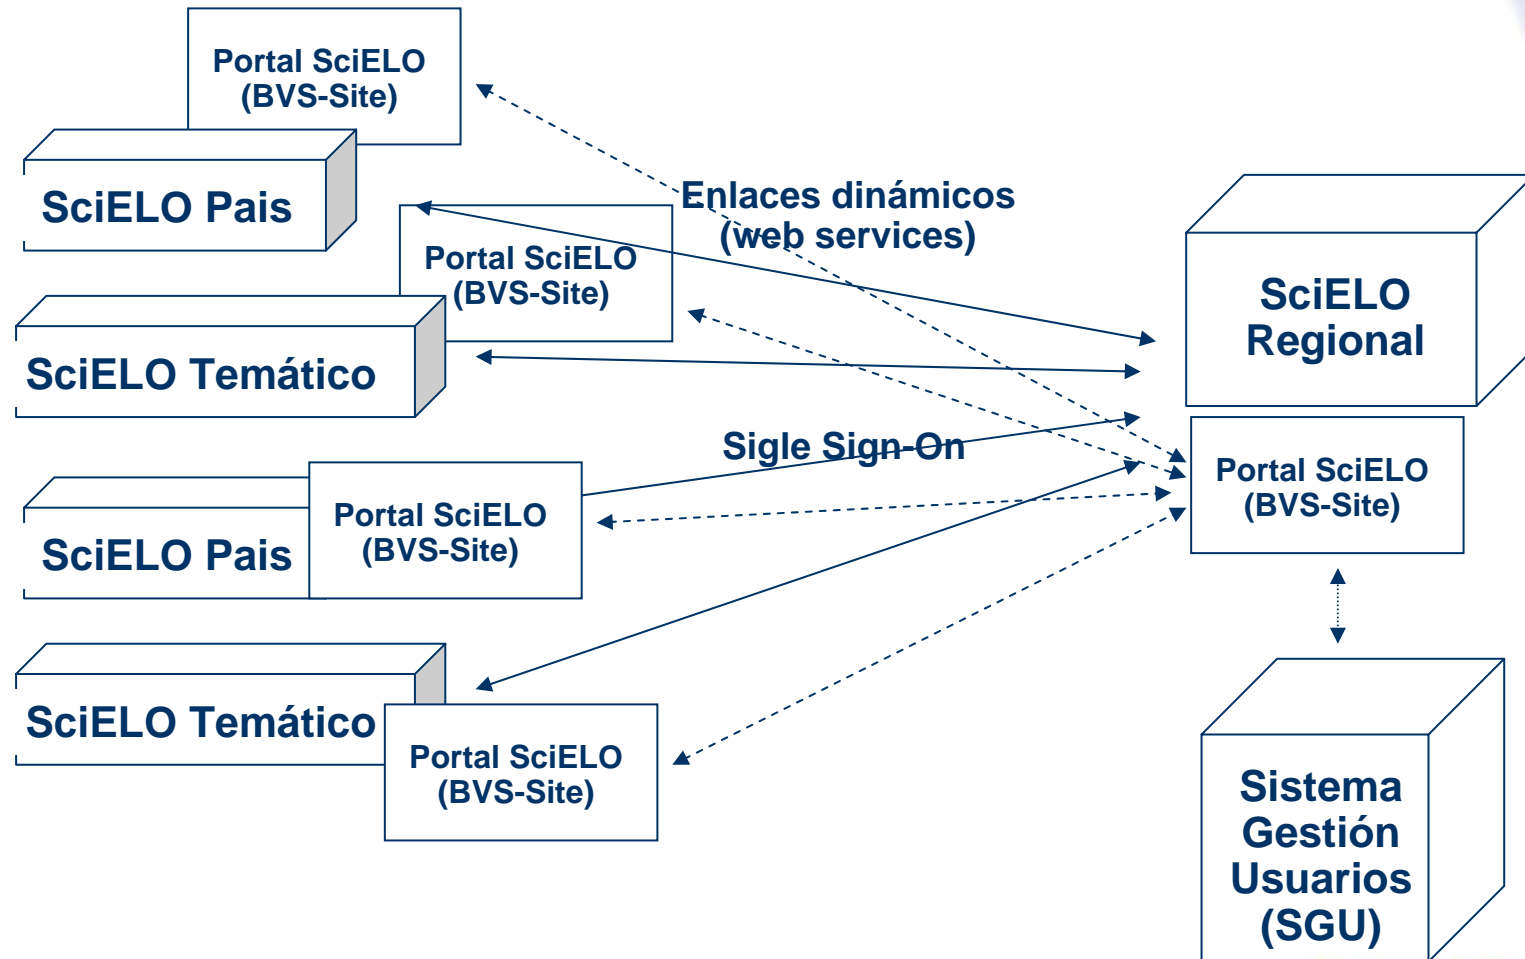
Portal SciELO (BVS-Site)

SciELO Pais

Portal SciELO (BVS-Site)

SciELO Temático

Enlaces dinámicos (web services)

SciELO Regional

Portal SciELO (BVS-Site)

Sigle Sign-On

Portal SciELO (BVS-Site)

SciELO Pais

SciELO Temático

Portal SciELO (BVS-Site)

Sistema Gestión Usuarios (SGU)